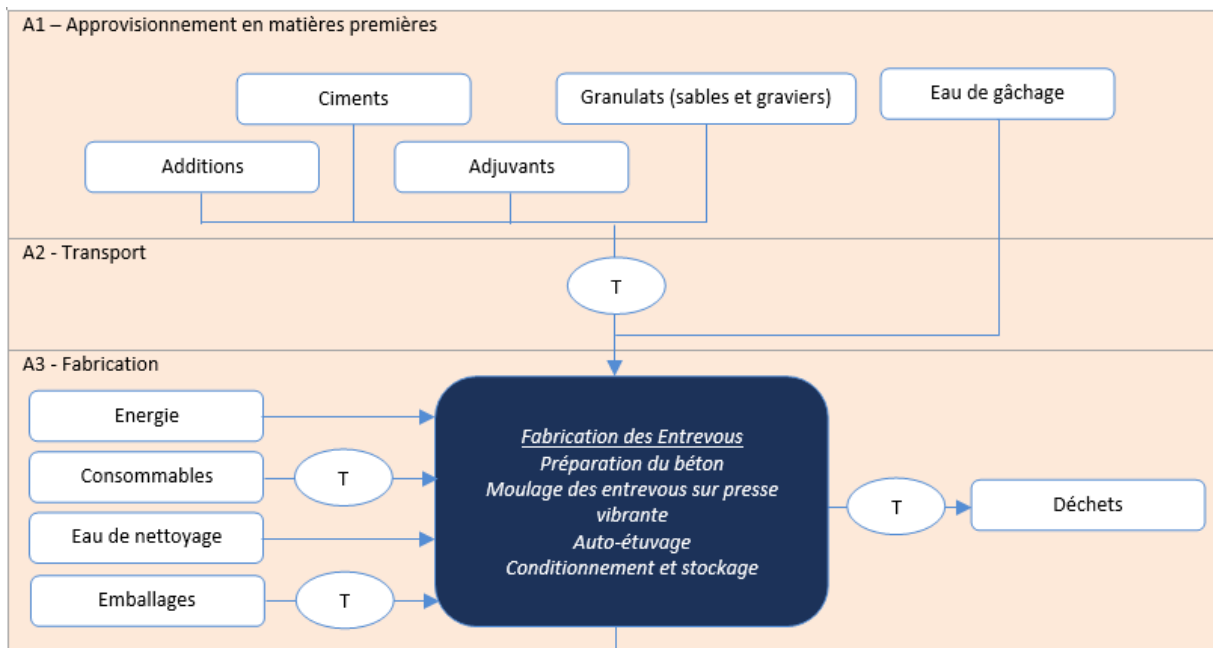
A1 – Approvisionnement en matières premières

Ciments

Granulats (sables et graviers)

Eau de gâchage

Additions

Adjuvants

A2 - Transport

T

A3 - Fabrication

Energie

Consommables

T

Eau de nettoyage

Emballages

T

Fabrication des Entrevous
Préparation du béton
Moulage des entrevous sur presse vibrante
Auto-étuvage
Conditionnement et stockage

T

Déchets